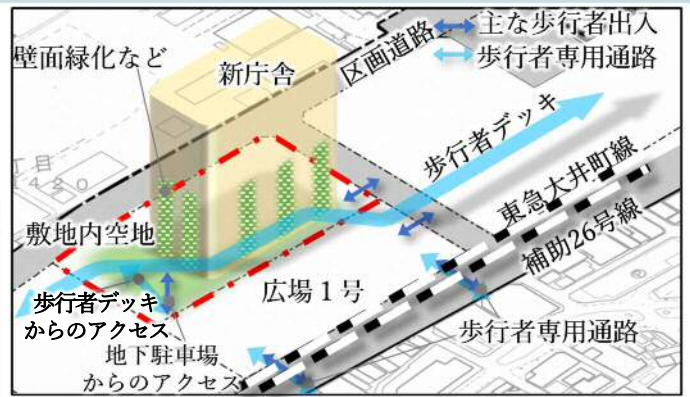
主な歩行者出入

歩行者専用通路

壁面緑化など

新庁舎

区画道路

丁目

420

歩行者デッキ

歩行者デッキ

東急大井町線

敷地内空地

補助26号線

広場１号

歩行者デッキ
からのアクセス

歩行者専用通路

地下駐車場
からのアクセス